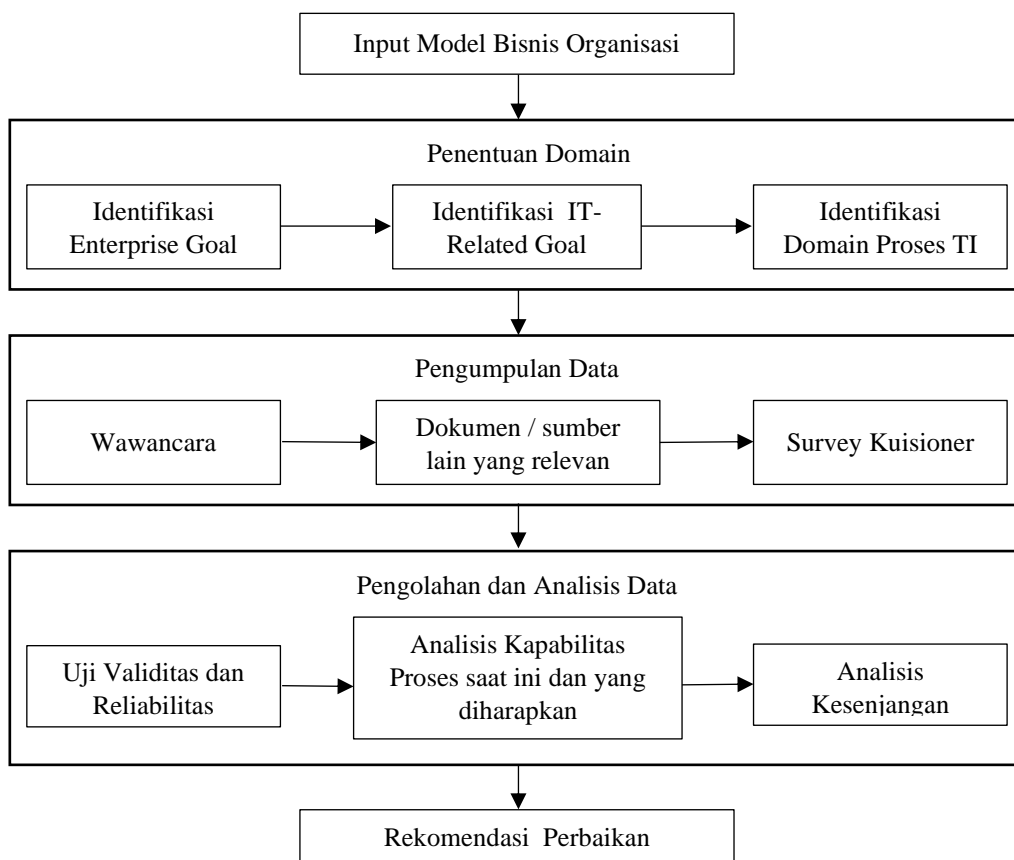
Input Model Bisnis Organisasi

Penentuan Domain

Identifikasi Enterprise Goal

Identifikasi IT-Related Goal

Identifikasi Domain Proses TI

Pengumpulan Data

Wawancara

Dokumen / sumber lain yang relevan

Survey Kuisioner

Pengolahan dan Analisis Data

Uji Validitas dan Reliabilitas

Analisis Kapabilitas Proses saat ini dan yang diharapkan

Analisis Kesenjangan

Rekomendasi Perbaikan